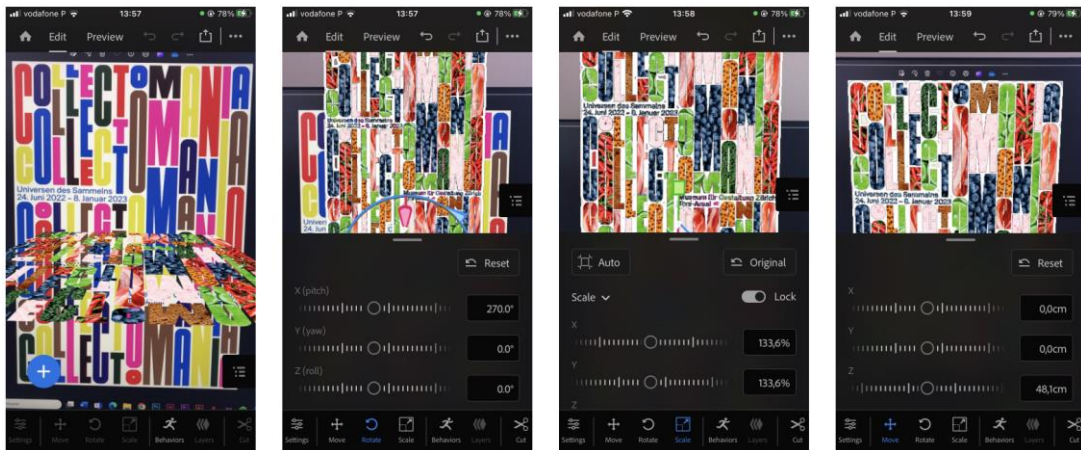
vodafone P 13:57 78%
Edit Preview
COLLECTOMANIA
COLLECTOMANIA
Universen des Sammelns
24. Juni 2022 – 8. Januar 2023
COLLECTOMANIA
Settings Move Rotate Scale Behaviors Layers Cut

vodafone P 13:57 78%
Edit Preview
Universen des Sammelns
24. Juni 2022 – 8. Januar 2023
Museum für Gestaltung Zürich
Univers
24. Juni
Reset
X (pitch)
270.0°
Y (yaw)
0.0°
Z (roll)
0.0°
Settings Move Rotate Scale Behaviors Layers Cut

vodafone P 13:58 78%
Edit Preview
Universen des Sammelns
24. Juni 2022 – 8. Januar 2023
Museum für Gestaltung Zürich
Auto
Original
Scale
Lock
X
133,6%
Y
133,6%
Z
Settings Move Rotate Scale Behaviors Layers Cut

vodafone P 13:59 79%
Edit Preview
Universen des Sammelns
24. Juni 2022 – 8. Januar 2023
Reset
X
0,0cm
Y
0,0cm
Z
48,1cm
Settings Move Rotate Scale Behaviors Layers Cut